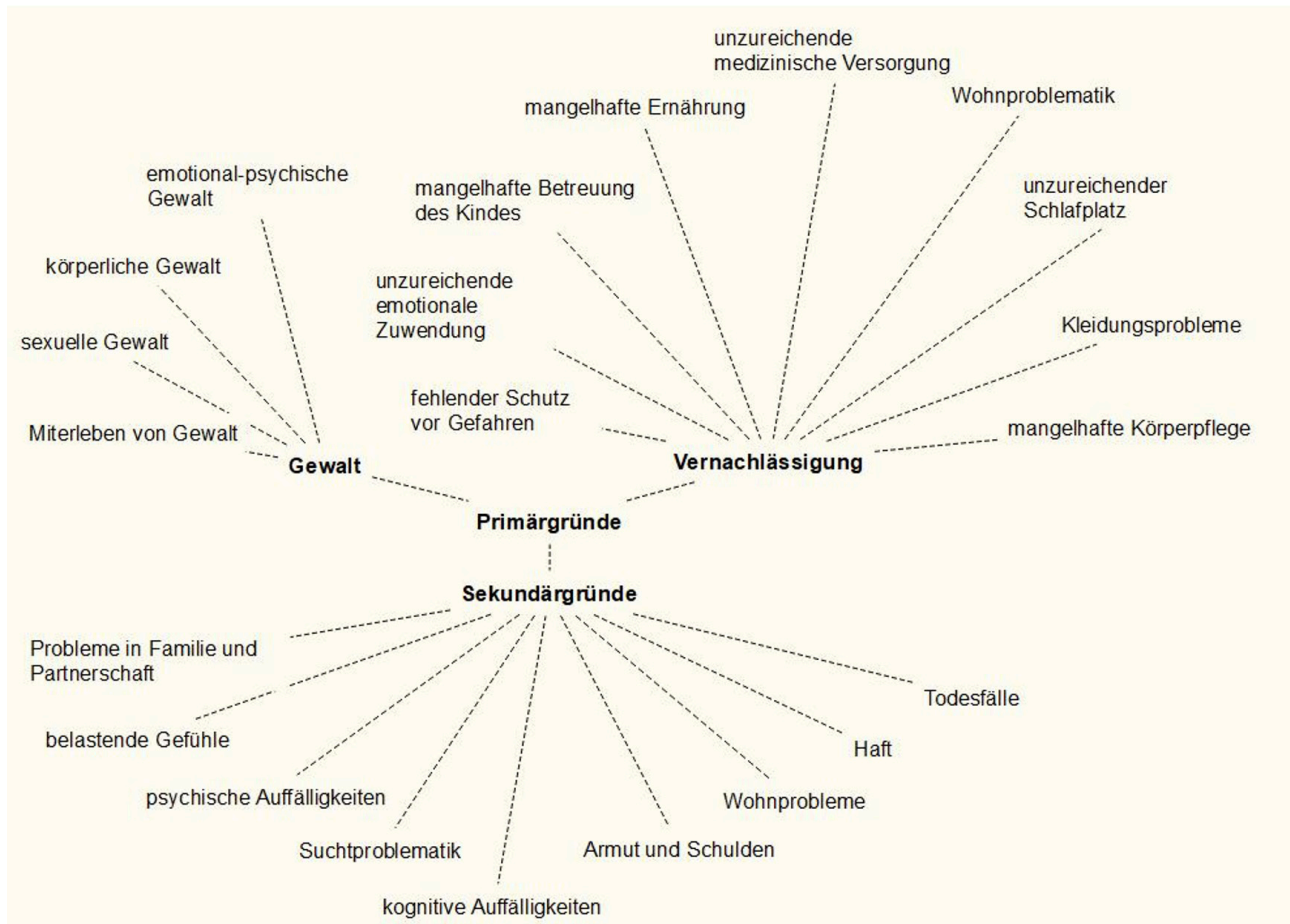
unzureichende medizinische Versorgung

mangelhafte Ernährung

Wohnproblematik

emotional-psychische Gewalt

mangelhafte Betreuung des Kindes

unzureichender Schlafplatz

körperliche Gewalt

unzureichende emotionale Zuwendung

Kleidungsprobleme

sexuelle Gewalt

fehlender Schutz vor Gefahren

mangelhafte Körperpflege

Miterleben von Gewalt

Gewalt

Vernachlässigung

Primärgründe

Sekundärgründe

Probleme in Familie und Partnerschaft

Todesfälle

belastende Gefühle

Haft

psychische Auffälligkeiten

Wohnprobleme

Suchtproblematik

Armut und Schulden

kognitive Auffälligkeiten